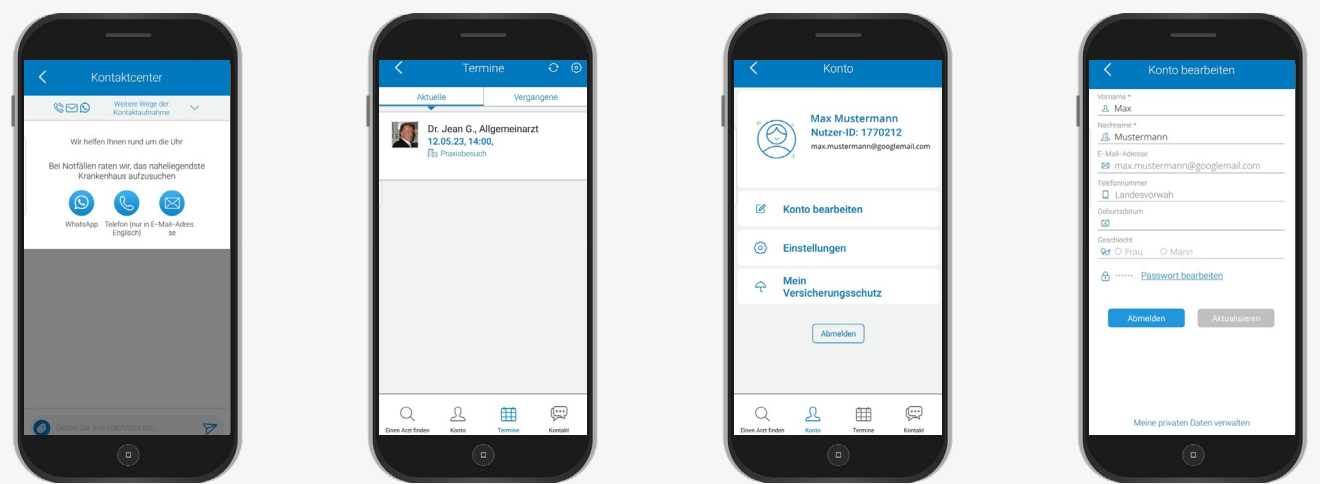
Kontaktcenter

Weitere Wege der Kontaktaufnahme

Wir helfen Ihnen rund um die Uhr

Bei Notfällen raten wir, das naheliegendste Krankenhaus aufzusuchen

WhatsApp

Telefon (nur in Englisch)

E-Mail-Adresse

Geben Sie Ihre Nachricht ein...

Termine

Aktuelle

Vergangene

Dr. Jean G., Allgemeinarzt

12.05.23, 14:00,

Praxisbesuch

Einen Arzt finden

Konto

Termine

Kontakt

Konto

Max Mustermann

Nutzer-ID: 1770212

max.mustermann@googlemail.com

Konto bearbeiten

Einstellungen

Mein Versicherungsschutz

Abmelden

Einen Arzt finden

Konto

Termine

Kontakt

Konto bearbeiten

Vorname *

Max

Nachname *

Mustermann

E-Mail-Adresse

max.mustermann@googlemail.com

Telefonnummer

Landesvorwah

Geburtsdatum

Geschlecht

Frau

Mann

Passwort bearbeiten

Abmelden

Aktualisieren

Meine privaten Daten verwalten